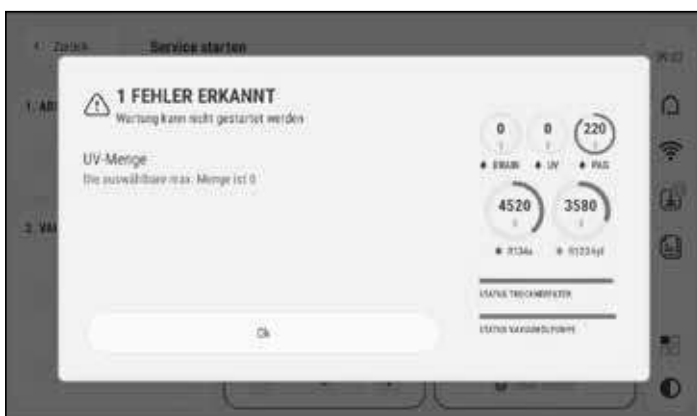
< Zurück Service starten

1. AB

2. VA

1 FEHLER ERKANNT
Wartung kann nicht gestartet werden

UV-Menge
Die auswählbare max. Menge ist 0

0 ◆ DRAIN
0 ◆ UV
220 ◆ PAG
4520 ◆ R134a
3580 ◆ R1234yf

STATUS TROCKNERFILTER
STATUS VAKUUMPUMPE

Ok

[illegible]